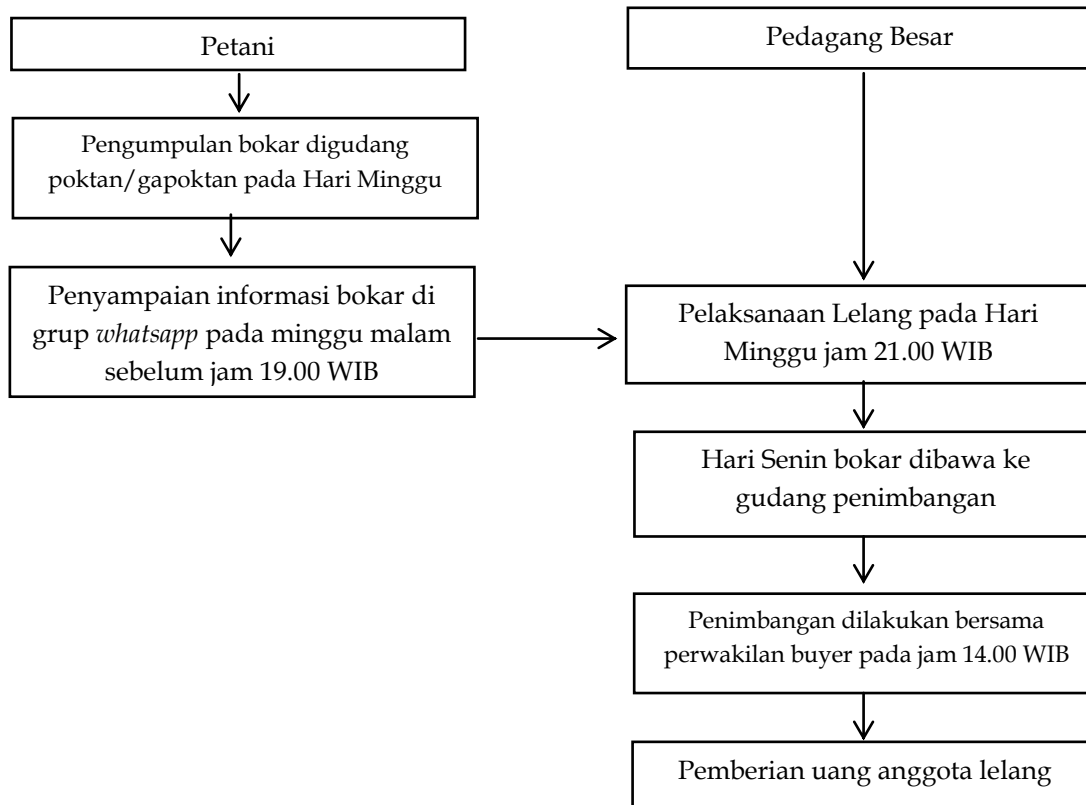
Petani

Pengumpulan bokar digudang poktan/gapoktan pada Hari Minggu

Penyampaian informasi bokar di grup *whatsapp* pada minggu malam sebelum jam 19.00 WIB

Pedagang Besar

Pelaksanaan Lelang pada Hari Minggu jam 21.00 WIB

Hari Senin bokar dibawa ke gudang penimbangan

Penimbangan dilakukan bersama perwakilan buyer pada jam 14.00 WIB

Pemberian uang anggota lelang